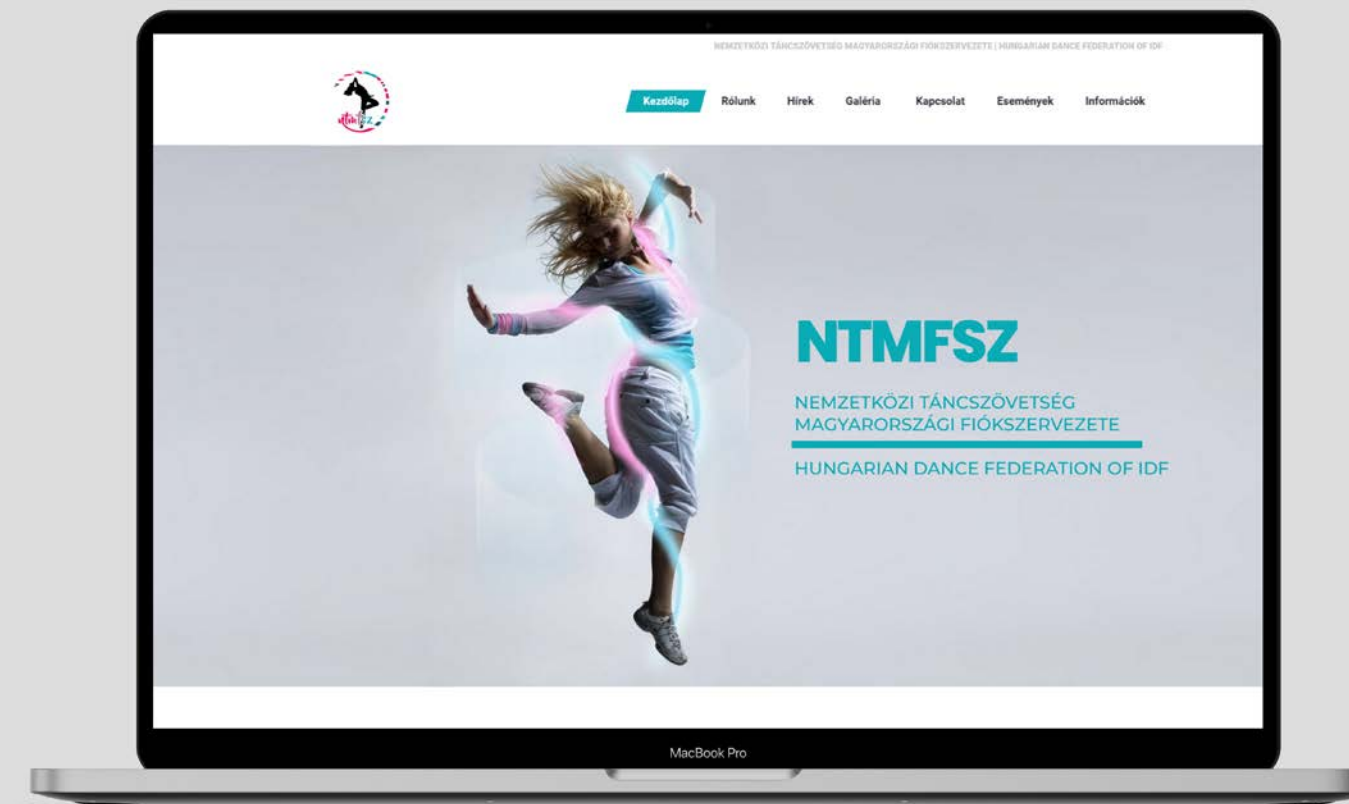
NEMZETKÖZI TÁNCSZÖVETSÉG MAGYARORSZÁGI FIÓKSZERVEZETE | HUNGARIAN DANCE FEDERATION OF IDF

ntmfsz

Kezdőlap Rólunk Hírek Galéria Kapcsolat Események Információk

NTMFSZ

NEMZETKÖZI TÁNCSZÖVETSÉG MAGYARORSZÁGI FIÓKSZERVEZETE

HUNGARIAN DANCE FEDERATION OF IDF

MacBook Pro